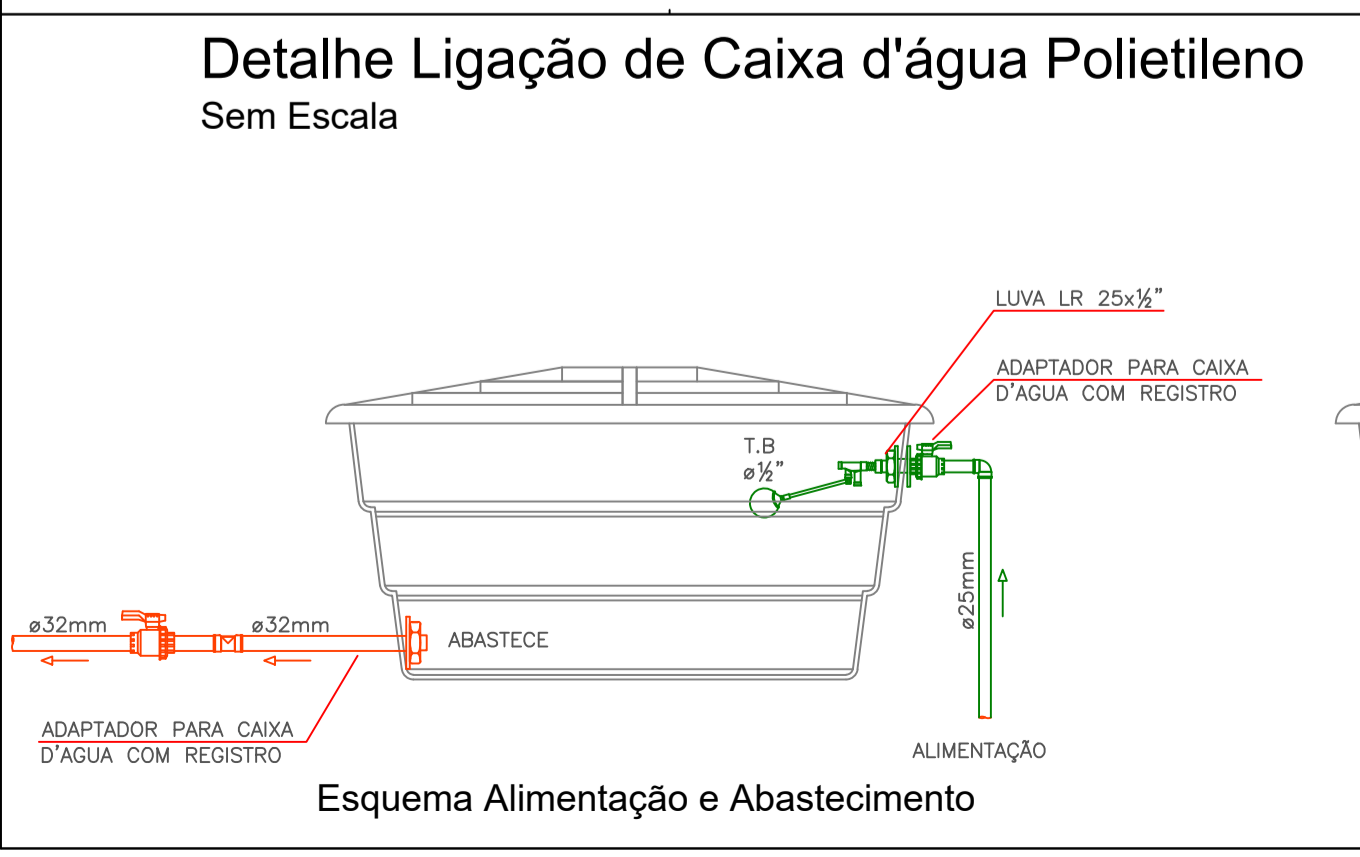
Detalhe Ligação de Caixa d'água Polietileno
Sem Escala

LUVA LR 25x½"

ADAPTADOR PARA CAIXA D'AGUA COM REGISTRO

T.B
ø½"

ø25mm

ø32mm

ø32mm

ABASTECE

ADAPTADOR PARA CAIXA D'AGUA COM REGISTRO

ALIMENTAÇÃO

Esquema Alimentação e Abastecimento